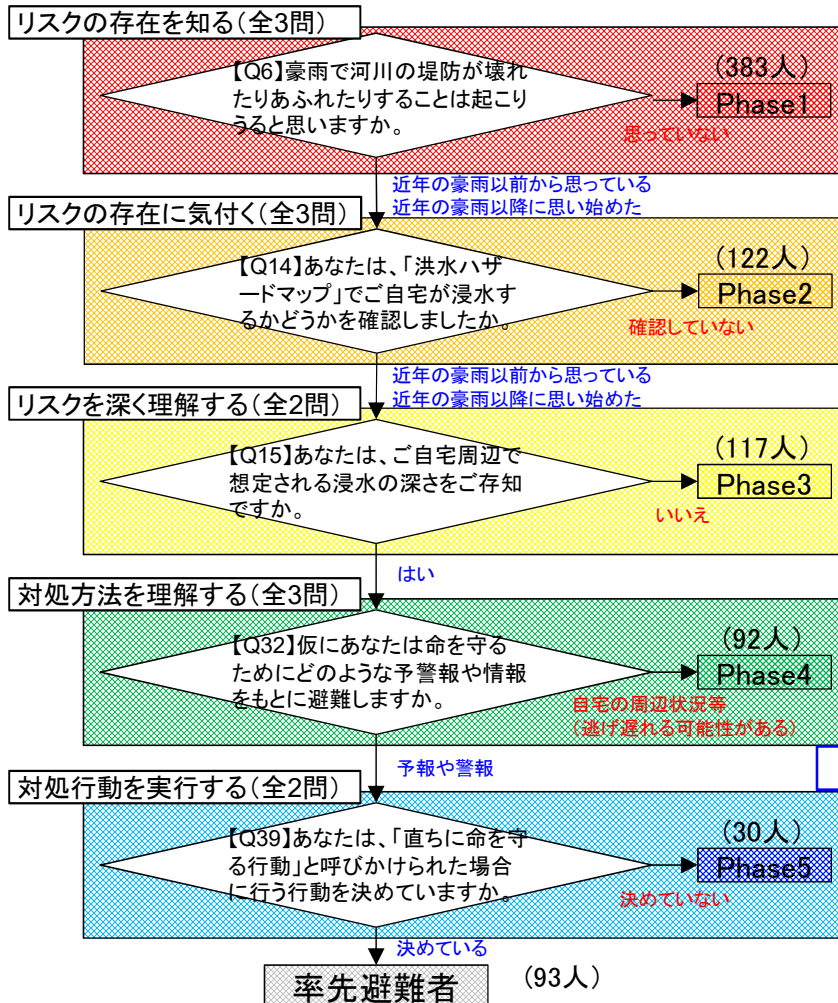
リスクの存在を知る（全3問）

【Q6】豪雨で河川の堤防が壊れたりあふれたりすることは起こりうると思いますか。

（383人）
Phase1
思っていない

近年の豪雨以前から思っている
近年の豪雨以降に思い始めた

リスクの存在に気付く（全3問）

【Q14】あなたは、「洪水ハザードマップ」でご自宅が浸水するかどうかを確認しましたか。

（122人）
Phase2
確認していない

近年の豪雨以前から思っている
近年の豪雨以降に思い始めた

リスクを深く理解する（全2問）

【Q15】あなたは、ご自宅周辺で想定される浸水の深さをご存知ですか。

（117人）
Phase3
いいえ

はい

対処方法を理解する（全3問）

【Q32】仮にあなたは命を守るためにどのような予警報や情報をもとに避難しますか。

（92人）
Phase4
自宅の周辺状況等
（逃げ遅れる可能性がある）

予報や警報

対処行動を実行する（全2問）

【Q39】あなたは、「直ちに命を守る行動」と呼びかけられた場合に行う行動を決めていますか。

（30人）
Phase5
決めていない

決めている

率先避難者
（93人）